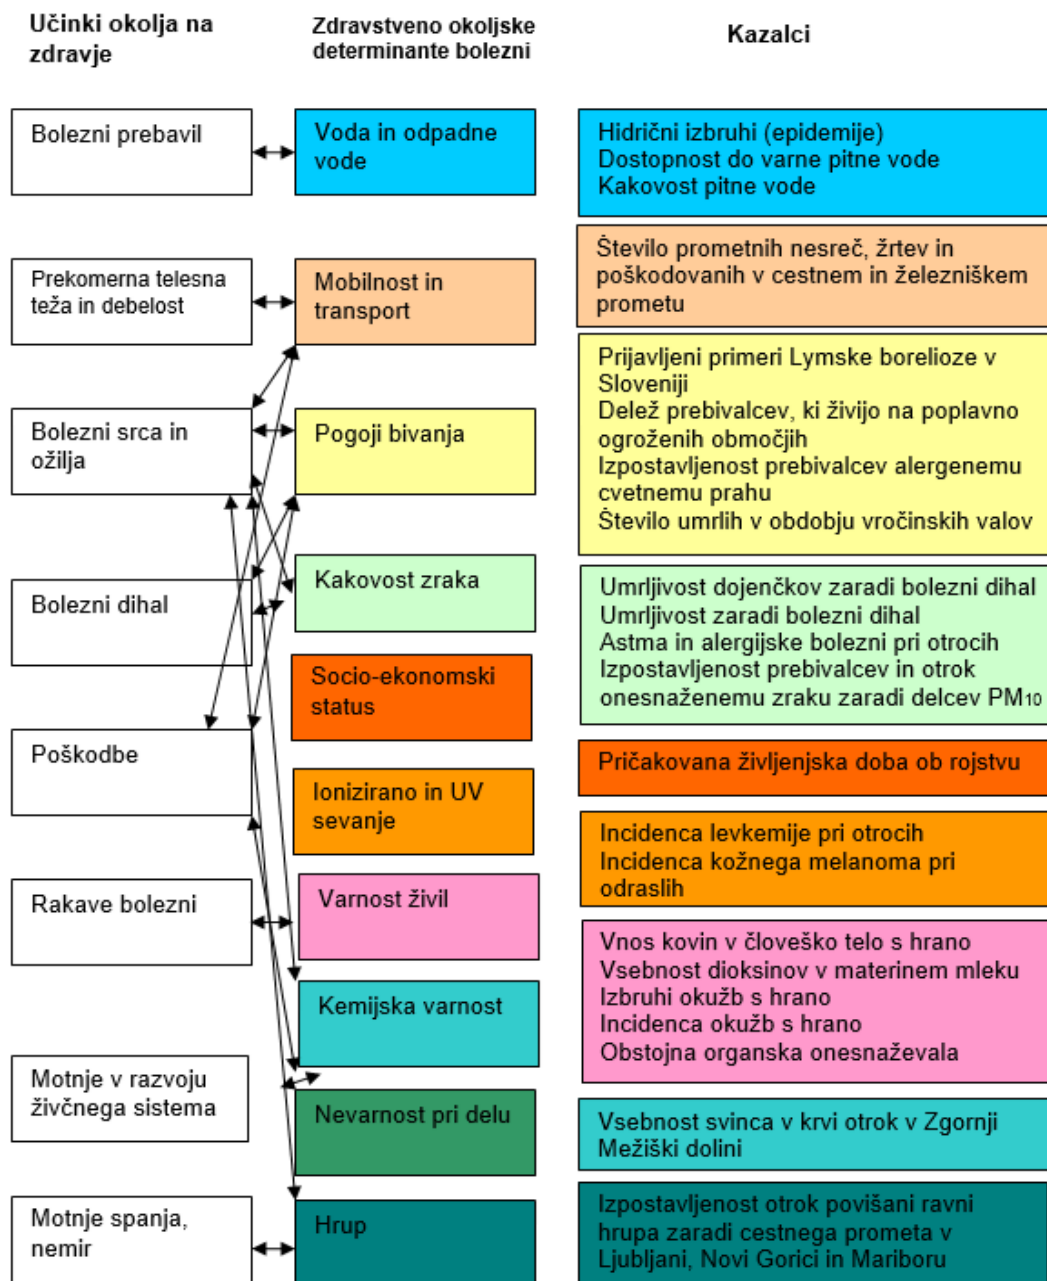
Učinki okolja na zdravje

Zdravstveno okoljske determinante bolezni

Kazalci

Bolezni prebavil

Voda in odpadne vode

Hidrični izbruhi (epidemije)
Dostopnost do varne pitne vode
Kakovost pitne vode

Prekomerna telesna teža in debelost

Mobilnost in transport

Število prometnih nesreč, žrtev in poškodovanih v cestnem in železniškem prometu

Bolezni srca in ožilja

Pogoji bivanja

Prijavljeni primeri Lymske borelioze v Sloveniji
Delež prebivalcev, ki živijo na poplavno ogroženih območjih
Izpostavljenost prebivalcev alergenemu cvetnemu prahu
Število umrlih v obdobju vročinskih valov

Bolezni dihal

Kakovost zraka

Umrljivost dojenčkov zaradi bolezni dihal
Umrljivost zaradi bolezni dihal
Astma in alergijske bolezni pri otrocih
Izpostavljenost prebivalcev in otrok onesnaženemu zraku zaradi delcev $PM_{10}$

Socio-ekonomski status

Poškodbe

Pričakovana življenjska doba ob rojstvu

Ionizirano in UV sevanje

Incidenca levkemije pri otrocih
Incidenca kožnega melanoma pri odraslih

Rakave bolezni

Varnost živil

Vnos kovin v človeško telo s hrano
Vsebnost dioksinov v materinem mleku
Izbruhi okužb s hrano
Incidenca okužb s hrano
Obstojna organska onesnaževala

Kemijska varnost

Motnje v razvoju živčnega sistema

Nevarnost pri delu

Vsebnost svinca v krvi otrok v Zgornji Mežiški dolini

Motnje spanja, nemir

Hrup

Izpostavljenost otrok povišani ravni hrupa zaradi cestnega prometa v Ljubljani, Novi Gorici in Mariboru